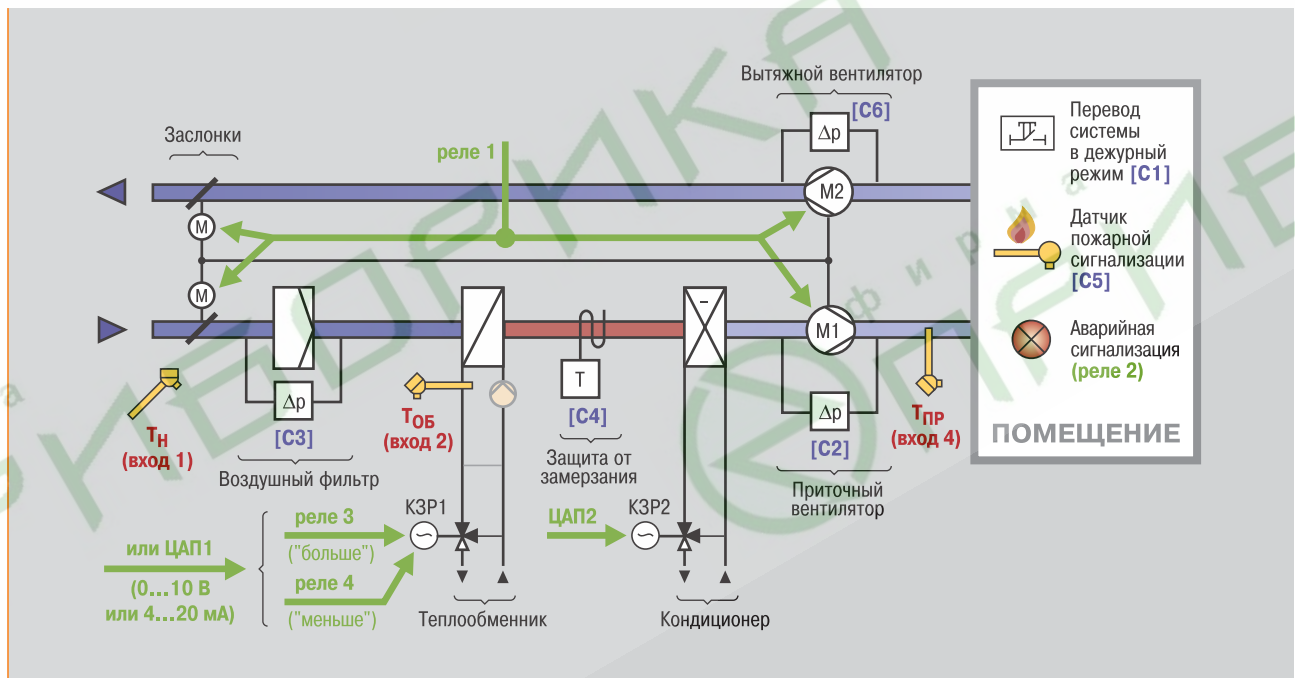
Вытяжной вентилятор

[C6]

$\Delta p$

Заслонки

реле 1

M2

M

M

M1

Перевод системы в дежурный режим [C1]

Датчик пожарной сигнализации [C5]

Аварийная сигнализация (реле 2)

ПОМЕЩЕНИЕ

$\Delta p$

T

$\Delta p$

$\Delta p$

$T_H$ (вход 1)

[C3]

Воздушный фильтр

$T_{ОБ}$ (вход 2)

[C4]

Защита от замерзания

[C2]

$T_{ПР}$ (вход 4)

Приточный вентилятор

реле 3

("больше")

КЗР1

ЦАП2

КЗР2

или ЦАП1

(0...10 В или 4...20 мА)

реле 4

("меньше")

Теплообменник

Кондиционер